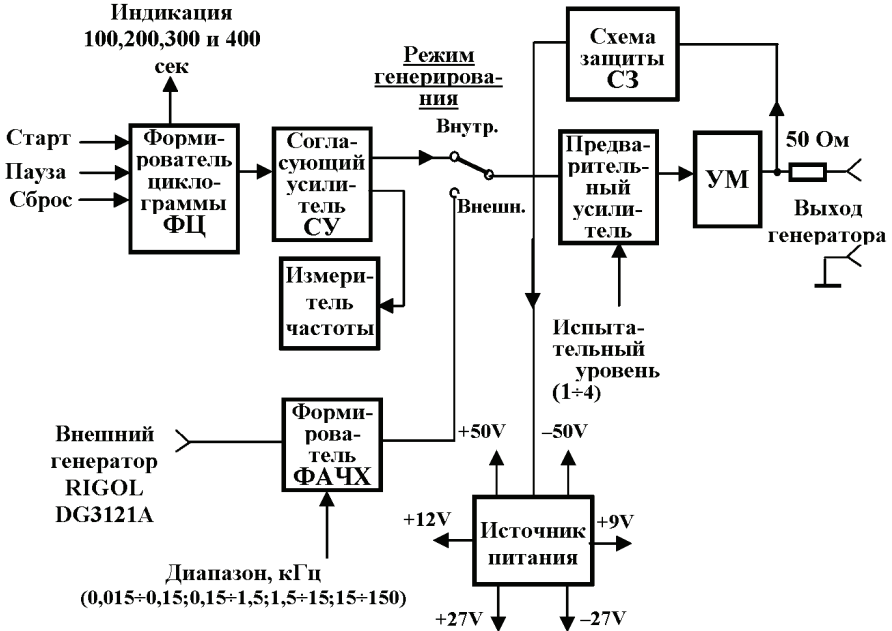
Индикация 100,200,300 и 400 сек

Старт
Пауза
Сброс

Формирователь циклограммы ФЦ

Согласующий усилитель СУ

Режим генерирования

Внутр.
Внешн.

Схема защиты СЗ

Предварительный усилитель

УМ

50 Ом

Выход генератора

Измеритель частоты

Испытательный уровень (1÷4)

Внешний генератор RIGOL DG3121A

Формирователь ФАЧХ

+50V
–50V

+12V
+9V

Источник питания

+27V
–27V

Диапазон, кГц (0,015÷0,15;0,15÷1,5;1,5÷15;15÷150)